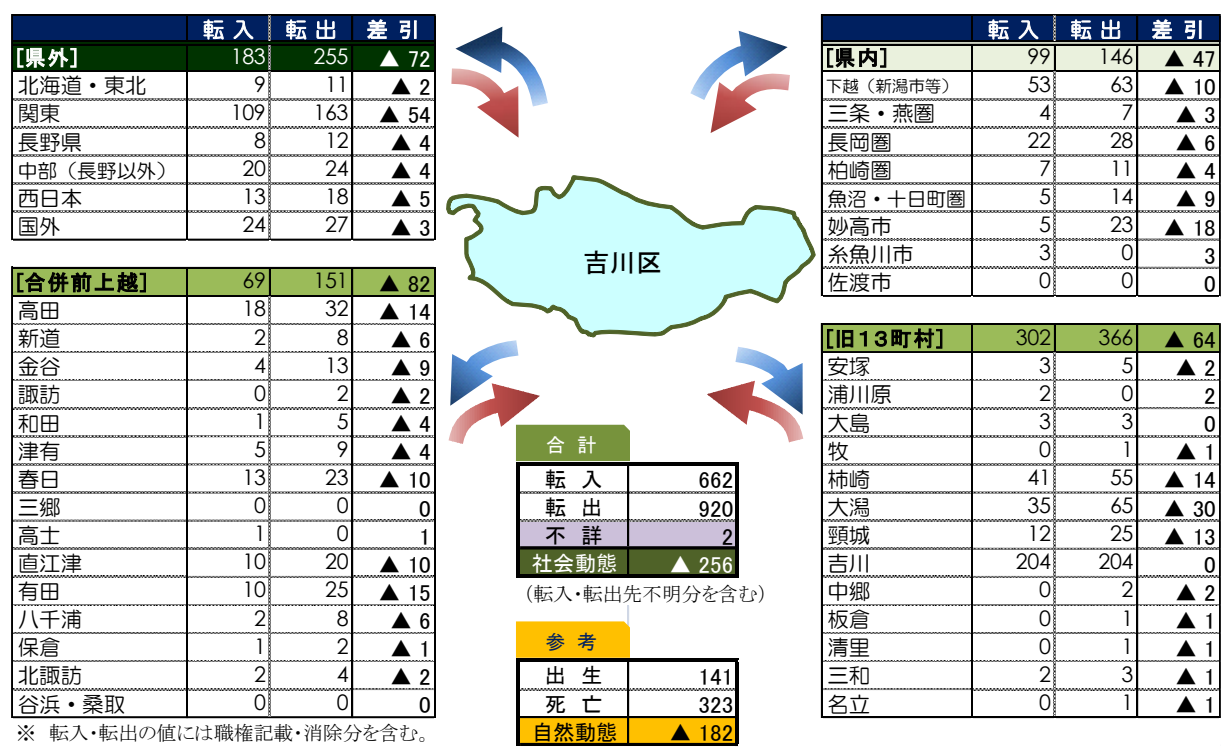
| | 転入 | 転出 | 差引 |
|---|---|---|---|
| [県外] | 183 | 255 | ▲ 72 |
| 北海道・東北 | 9 | 11 | ▲ 2 |
| 関東 | 109 | 163 | ▲ 54 |
| 長野県 | 8 | 12 | ▲ 4 |
| 中部（長野以外） | 20 | 24 | ▲ 4 |
| 西日本 | 13 | 18 | ▲ 5 |
| 国外 | 24 | 27 | ▲ 3 |

| [合併前上越] | 69 | 151 | ▲ 82 |
|---|---|---|---|
| 高田 | 18 | 32 | ▲ 14 |
| 新道 | 2 | 8 | ▲ 6 |
| 金谷 | 4 | 13 | ▲ 9 |
| 諏訪 | 0 | 2 | ▲ 2 |
| 和田 | 1 | 5 | ▲ 4 |
| 津有 | 5 | 9 | ▲ 4 |
| 春日 | 13 | 23 | ▲ 10 |
| 三郷 | 0 | 0 | 0 |
| 高士 | 1 | 0 | 1 |
| 直江津 | 10 | 20 | ▲ 10 |
| 有田 | 10 | 25 | ▲ 15 |
| 八千浦 | 2 | 8 | ▲ 6 |
| 保倉 | 1 | 2 | ▲ 1 |
| 北諏訪 | 2 | 4 | ▲ 2 |
| 谷浜・桑取 | 0 | 0 | 0 |

※ 転入・転出の値には職権記載・消除分を含む。

吉川区

| 合計 | |
|---|---|
| 転入 | 662 |
| 転出 | 920 |
| 不詳 | 2 |
| 社会動態 | ▲ 256 |

（転入・転出先不明分を含む）

| 参考 | |
|---|---|
| 出生 | 141 |
| 死亡 | 323 |
| 自然動態 | ▲ 182 |

| | 転入 | 転出 | 差引 |
|---|---|---|---|
| [県内] | 99 | 146 | ▲ 47 |
| 下越（新潟市等） | 53 | 63 | ▲ 10 |
| 三条・燕圏 | 4 | 7 | ▲ 3 |
| 長岡圏 | 22 | 28 | ▲ 6 |
| 柏崎圏 | 7 | 11 | ▲ 4 |
| 魚沼・十日町圏 | 5 | 14 | ▲ 9 |
| 妙高市 | 5 | 23 | ▲ 18 |
| 糸魚川市 | 3 | 0 | 3 |
| 佐渡市 | 0 | 0 | 0 |

| [旧13町村] | 302 | 366 | ▲ 64 |
|---|---|---|---|
| 安塚 | 3 | 5 | ▲ 2 |
| 浦川原 | 2 | 0 | 2 |
| 大島 | 3 | 3 | 0 |
| 牧 | 0 | 1 | ▲ 1 |
| 柿崎 | 41 | 55 | ▲ 14 |
| 大潟 | 35 | 65 | ▲ 30 |
| 頸城 | 12 | 25 | ▲ 13 |
| 吉川 | 204 | 204 | 0 |
| 中郷 | 0 | 2 | ▲ 2 |
| 板倉 | 0 | 1 | ▲ 1 |
| 清里 | 0 | 1 | ▲ 1 |
| 三和 | 2 | 3 | ▲ 1 |
| 名立 | 0 | 1 | ▲ 1 |